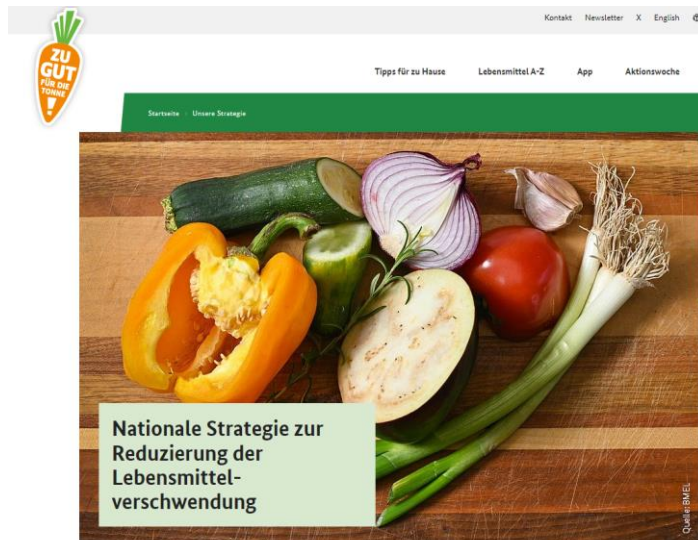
Kontakt Newsletter X English

ZU GUT FÜR DIE TONNE!

Tipps für zu Hause Lebensmittel A-Z App Aktionswoche

Startseite › Unsere Strategie

Nationale Strategie zur Reduzierung der Lebensmittelverschwendung

Quelle: BMEL